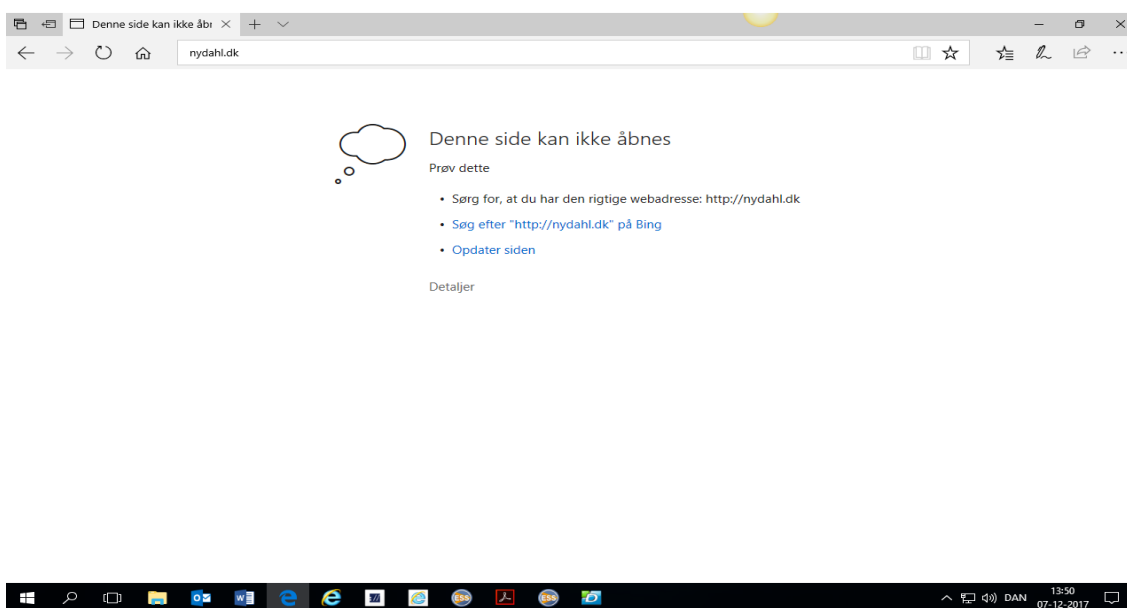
Denne side kan ikke åbı

nydahl.dk

Denne side kan ikke åbnes

Prøv dette

- Sørg for, at du har den rigtige webadresse: http://nydahl.dk
- Søg efter "http://nydahl.dk" på Bing
- Opdater siden

Detaljer

DAN 13:50 07-12-2017